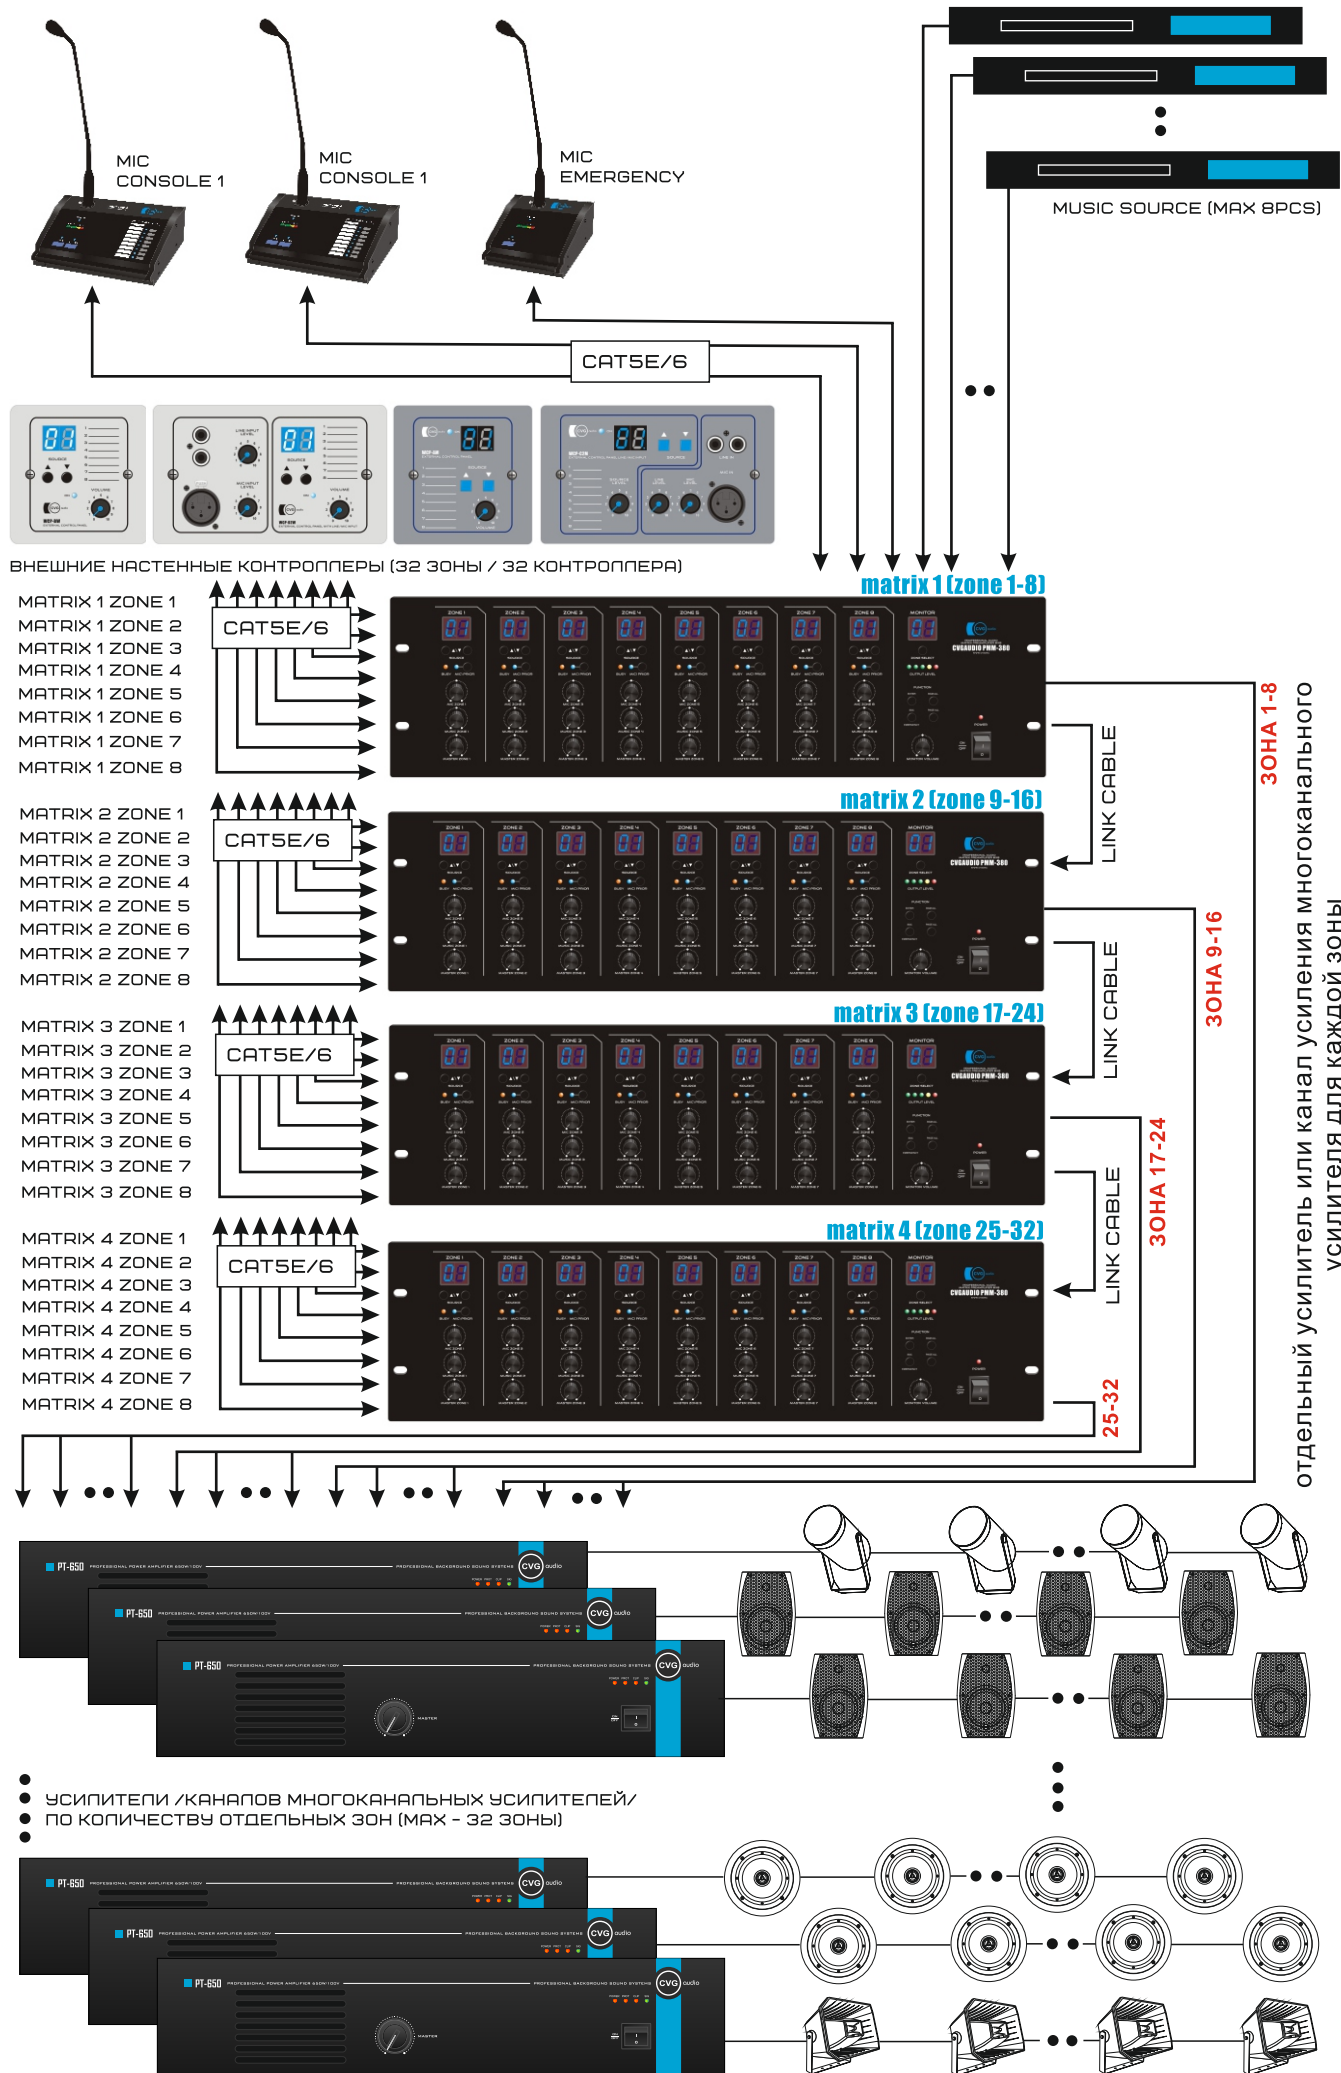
MIC CONSOLE 1

MIC CONSOLE 1

MIC EMERGENCY

MUSIC SOURCE (MAX 8PCS)

CAT5E/6

ВНЕШНИЕ НАСТЕННЫЕ КОНТРОЛЛЕРЫ (32 ЗОНЫ / 32 КОНТРОЛЛЕРА)

matrix 1 (zone 1-8)

MATRIX 1 ZONE 1
MATRIX 1 ZONE 2
MATRIX 1 ZONE 3
MATRIX 1 ZONE 4
MATRIX 1 ZONE 5
MATRIX 1 ZONE 6
MATRIX 1 ZONE 7
MATRIX 1 ZONE 8

CAT5E/6

matrix 2 (zone 9-16)

MATRIX 2 ZONE 1
MATRIX 2 ZONE 2
MATRIX 2 ZONE 3
MATRIX 2 ZONE 4
MATRIX 2 ZONE 5
MATRIX 2 ZONE 6
MATRIX 2 ZONE 7
MATRIX 2 ZONE 8

CAT5E/6

matrix 3 (zone 17-24)

MATRIX 3 ZONE 1
MATRIX 3 ZONE 2
MATRIX 3 ZONE 3
MATRIX 3 ZONE 4
MATRIX 3 ZONE 5
MATRIX 3 ZONE 6
MATRIX 3 ZONE 7
MATRIX 3 ZONE 8

CAT5E/6

matrix 4 (zone 25-32)

MATRIX 4 ZONE 1
MATRIX 4 ZONE 2
MATRIX 4 ZONE 3
MATRIX 4 ZONE 4
MATRIX 4 ZONE 5
MATRIX 4 ZONE 6
MATRIX 4 ZONE 7
MATRIX 4 ZONE 8

CAT5E/6

LINK CABLE
LINK CABLE
LINK CABLE

ЗОНА 1-8
ЗОНА 9-16
ЗОНА 17-24
25-32

отдельный усилитель или канал усиления многоканального усилителя для каждой зоны

PT-650
PT-650
PT-650

УСИЛИТЕЛИ /КАНАЛОВ МНОГОКАНАЛЬНЫХ УСИЛИТЕЛЕЙ/
ПО КОЛИЧЕСТВУ ОТДЕЛЬНЫХ ЗОН (MAX - 32 ЗОНЫ)

PT-650
PT-650
PT-650